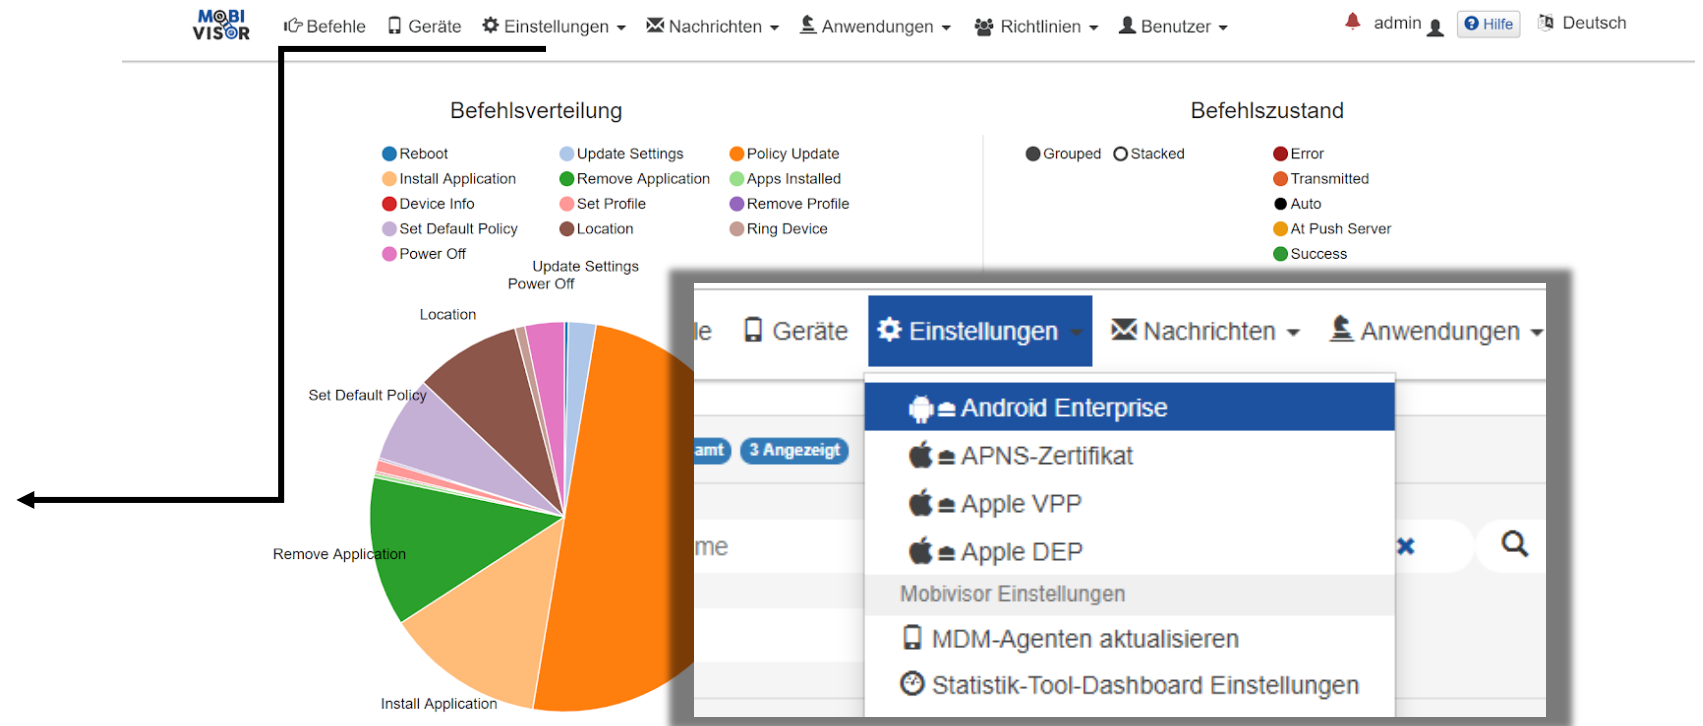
MOBI VISOR

Befehle Geräte Einstellungen Nachrichten Anwendungen Richtlinien Benutzer admin Hilfe Deutsch

Befehlsverteilung

Reboot
Install Application
Device Info
Set Default Policy
Power Off
Update Settings
Remove Application
Set Profile
Location
Policy Update
Apps Installed
Remove Profile
Ring Device

Update Settings
Power Off
Location
Set Default Policy
Remove Application
Install Application

Befehlszustand

Grouped Stacked
Error
Transmitted
Auto
At Push Server
Success

le Geräte Einstellungen Nachrichten Anwendungen

amt 3 Angezeigt
me

Android Enterprise
APNS-Zertifikat
Apple VPP
Apple DEP
Mobivisor Einstellungen
MDM-Agenten aktualisieren
Statistik-Tool-Dashboard Einstellungen